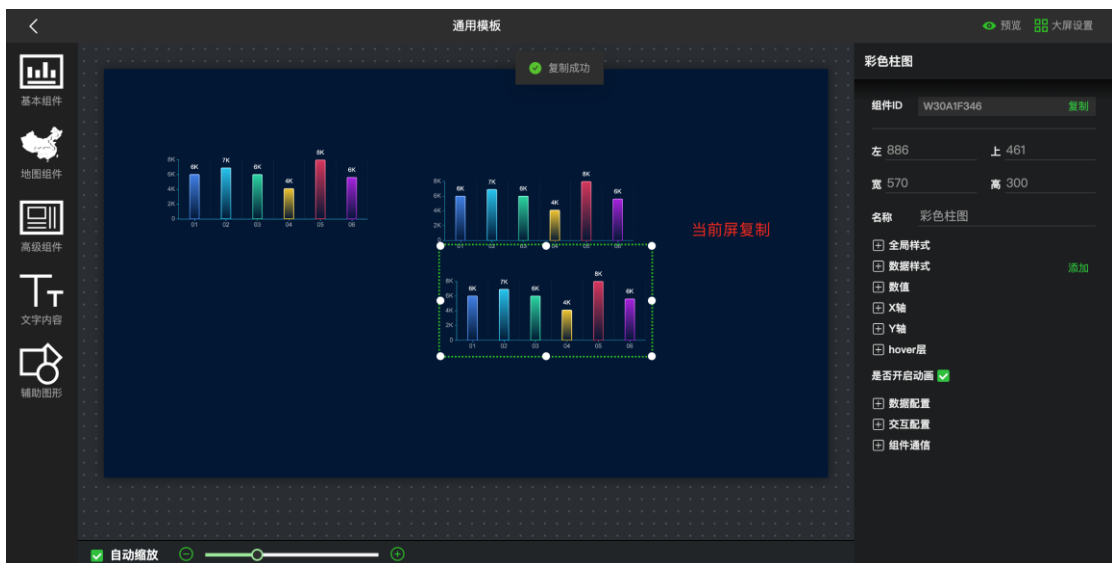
通用模板

预览 大屏设置

基本组件
地图组件
高级组件
文字内容
辅助图形

复制成功

8K 6K 4K 2K 0
6K 7K 6K 4K 8K 6K
01 02 03 04 05 06

8K 6K 4K 2K 0
6K 7K 6K 4K 8K 6K
01 02 03 04 05 06

8K 6K 4K 2K 0
6K 7K 6K 4K 8K 6K
01 02 03 04 05 06

当前屏复制

彩色柱图

组件ID W30A1F346 复制

左 886 上 461
宽 570 高 300
名称 彩色柱图

全局样式
数据样式 添加
数值
X轴
Y轴
hover层
是否开启动画
数据配置
交互配置
组件通信

自动缩放